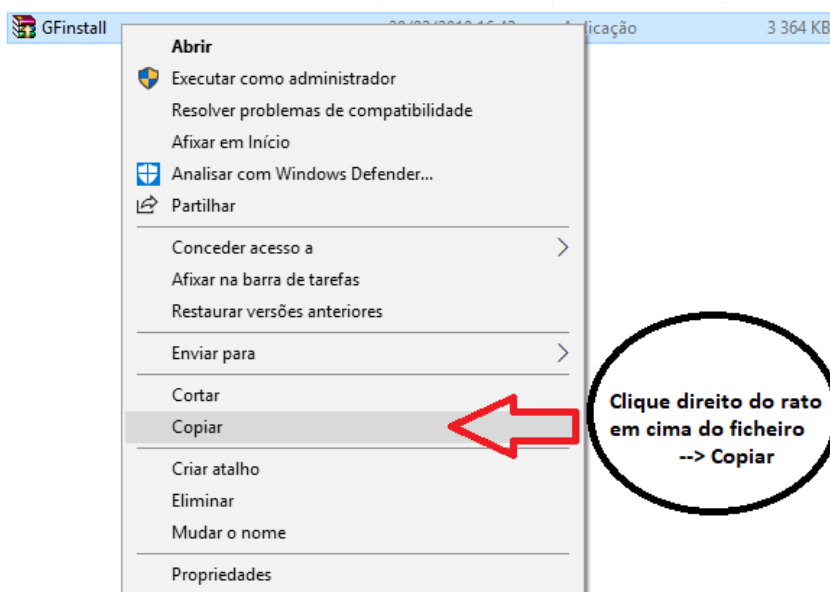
GFinstall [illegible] Aplicação 3 364 KB

Abrir
Executar como administrador
Resolver problemas de compatibilidade
Afixar em Início
Analisar com Windows Defender...
Partilhar

Conceder acesso a
Afixar na barra de tarefas
Restaurar versões anteriores

Enviar para

Cortar
Copiar

Criar atalho
Eliminar
Mudar o nome

Propriedades

Clique direito do rato em cima do ficheiro --> Copiar